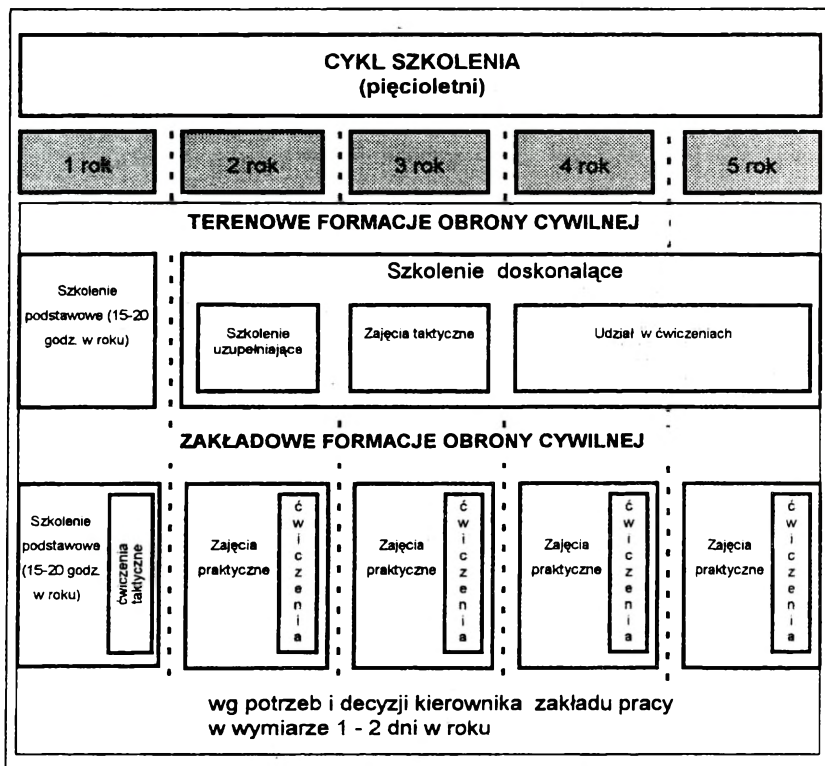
CYKL SZKOLENIA
(pięcioletni)

1 rok
2 rok
3 rok
4 rok
5 rok

TERENOWE FORMACJE OBRONY CYWILNEJ

Szkolenie podstawowe (15-20 godz. w roku)

Szkolenie doskonalące

Szkolenie uzupełniające

Zajęcia taktyczne

Udział w ćwiczeniach

ZAKŁADOWE FORMACJE OBRONY CYWILNEJ

Szkolenie podstawowe (15-20 godz. w roku)

ćwiczenia taktyczne

Zajęcia praktyczne

ćwiczenia

Zajęcia praktyczne

ćwiczenia

Zajęcia praktyczne

ćwiczenia

Zajęcia praktyczne

ćwiczenia

wg potrzeb i decyzji kierownika zakładu pracy w wymiarze 1 - 2 dni w roku